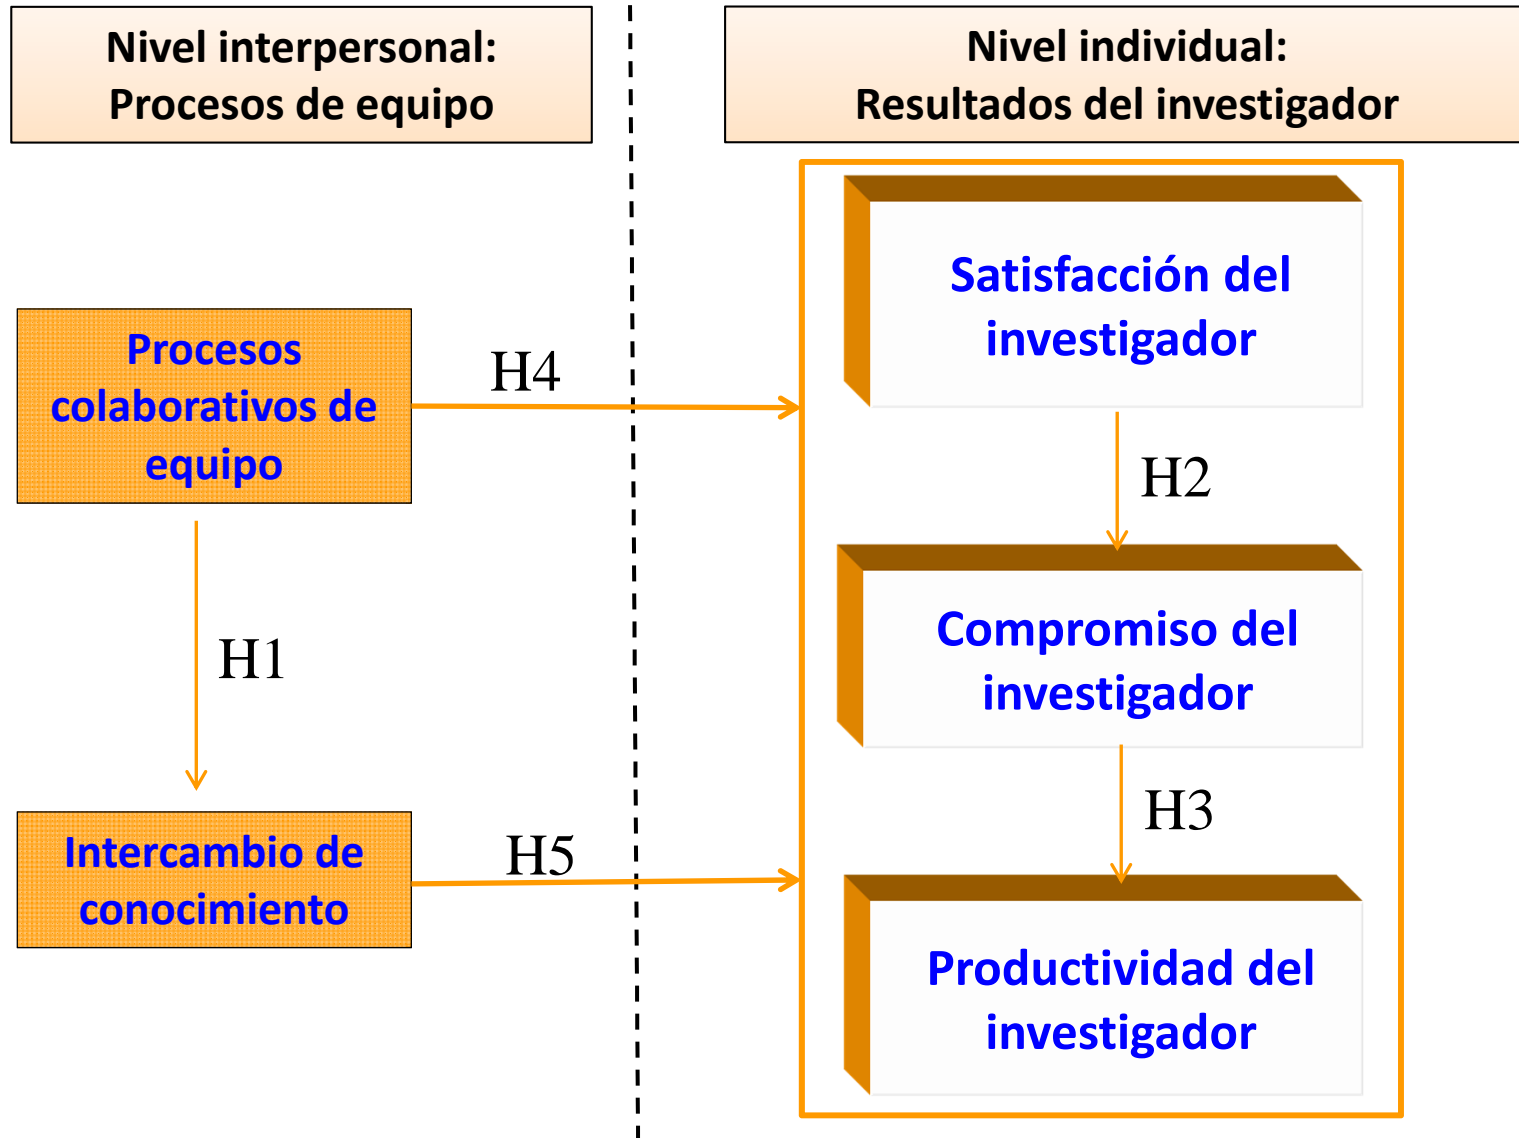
Nivel interpersonal:
Procesos de equipo

Nivel individual:
Resultados del investigador

Procesos colaborativos de equipo

H4

Satisfacción del investigador

H2

Compromiso del investigador

H3

Productividad del investigador

H1

Intercambio de conocimiento

H5